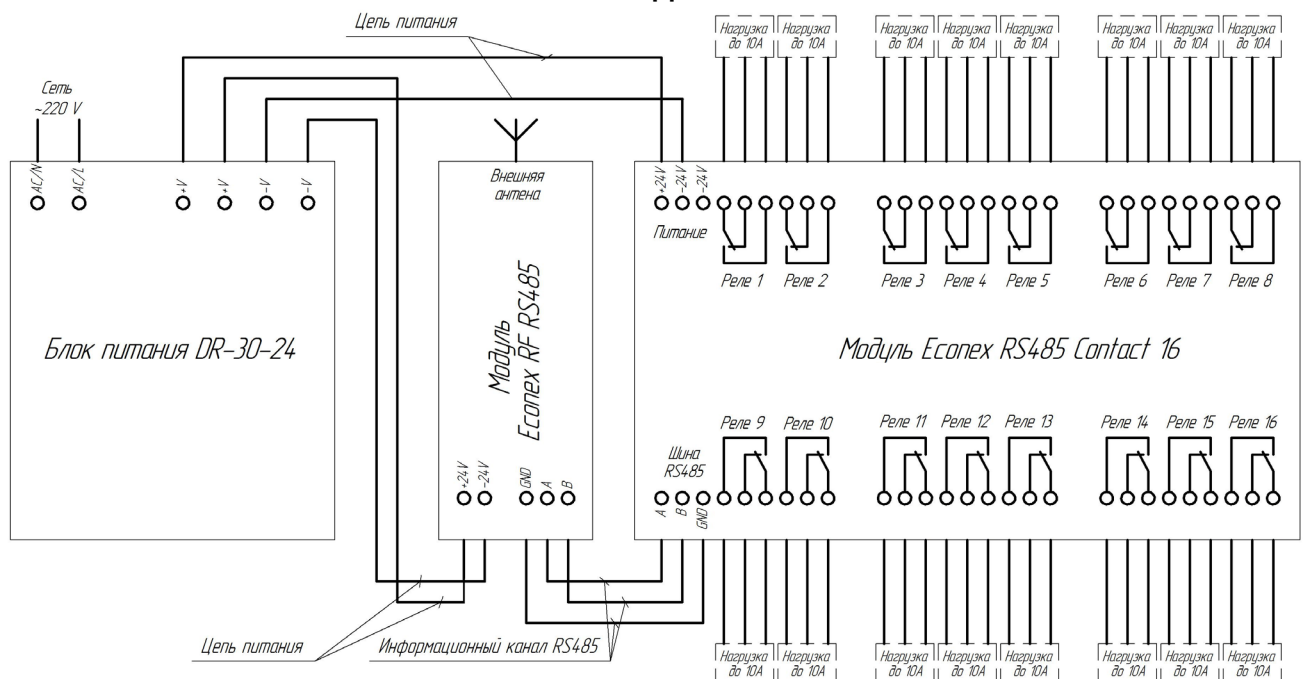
Цепь питания

Нагрузка до 10А | Нагрузка до 10А | Нагрузка до 10А | Нагрузка до 10А | Нагрузка до 10А | Нагрузка до 10А | Нагрузка до 10А | Нагрузка до 10А

Сеть ~220 V

AC/N AC/L +V +V -V -V

Блок питания DR-30-24

Внешняя антена

Модуль Econex RF RS485

+24V -24V GND A B

+24V -24V -24V

Питание

Реле 1 Реле 2 Реле 3 Реле 4 Реле 5 Реле 6 Реле 7 Реле 8

Модуль Econex RS485 Contact 16

Шина RS485

A B GND

Реле 9 Реле 10 Реле 11 Реле 12 Реле 13 Реле 14 Реле 15 Реле 16

Цепь питания

Информационный канал RS485

Нагрузка до 10А | Нагрузка до 10А | Нагрузка до 10А | Нагрузка до 10А | Нагрузка до 10А | Нагрузка до 10А | Нагрузка до 10А | Нагрузка до 10А